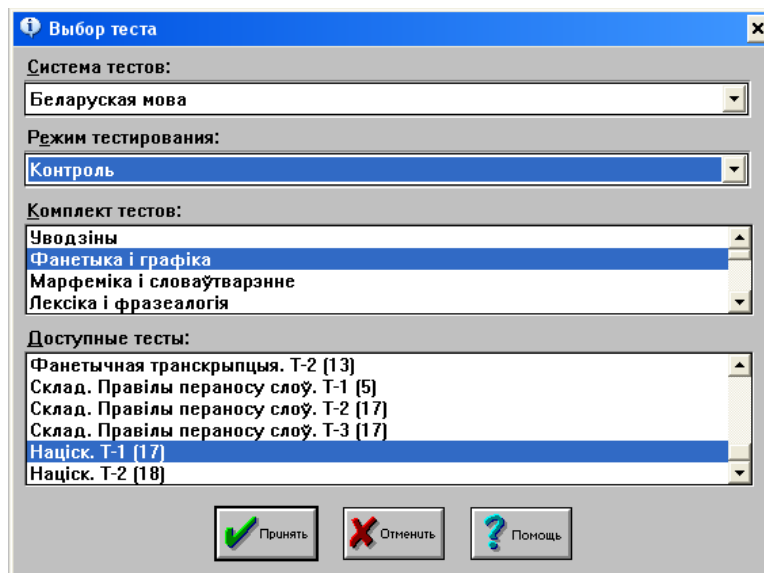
Выбор теста

Система тестов:

Беларуская мова

Режим тестирования:

Контроль

Комплект тестов:

Уводзіны
Фанетыка і графіка
Марфеміка і словаўтварэнне
Лексіка і фразеалогія

Доступные тесты:

Фанетычная транскрыпцыя. Т-2 (13)
Склад. Правілы пераносу слоў. Т-1 (5)
Склад. Правілы пераносу слоў. Т-2 (17)
Склад. Правілы пераносу слоў. Т-3 (17)
Націск. Т-1 (17)
Націск. Т-2 (18)

Принять
Отменить
Помощь